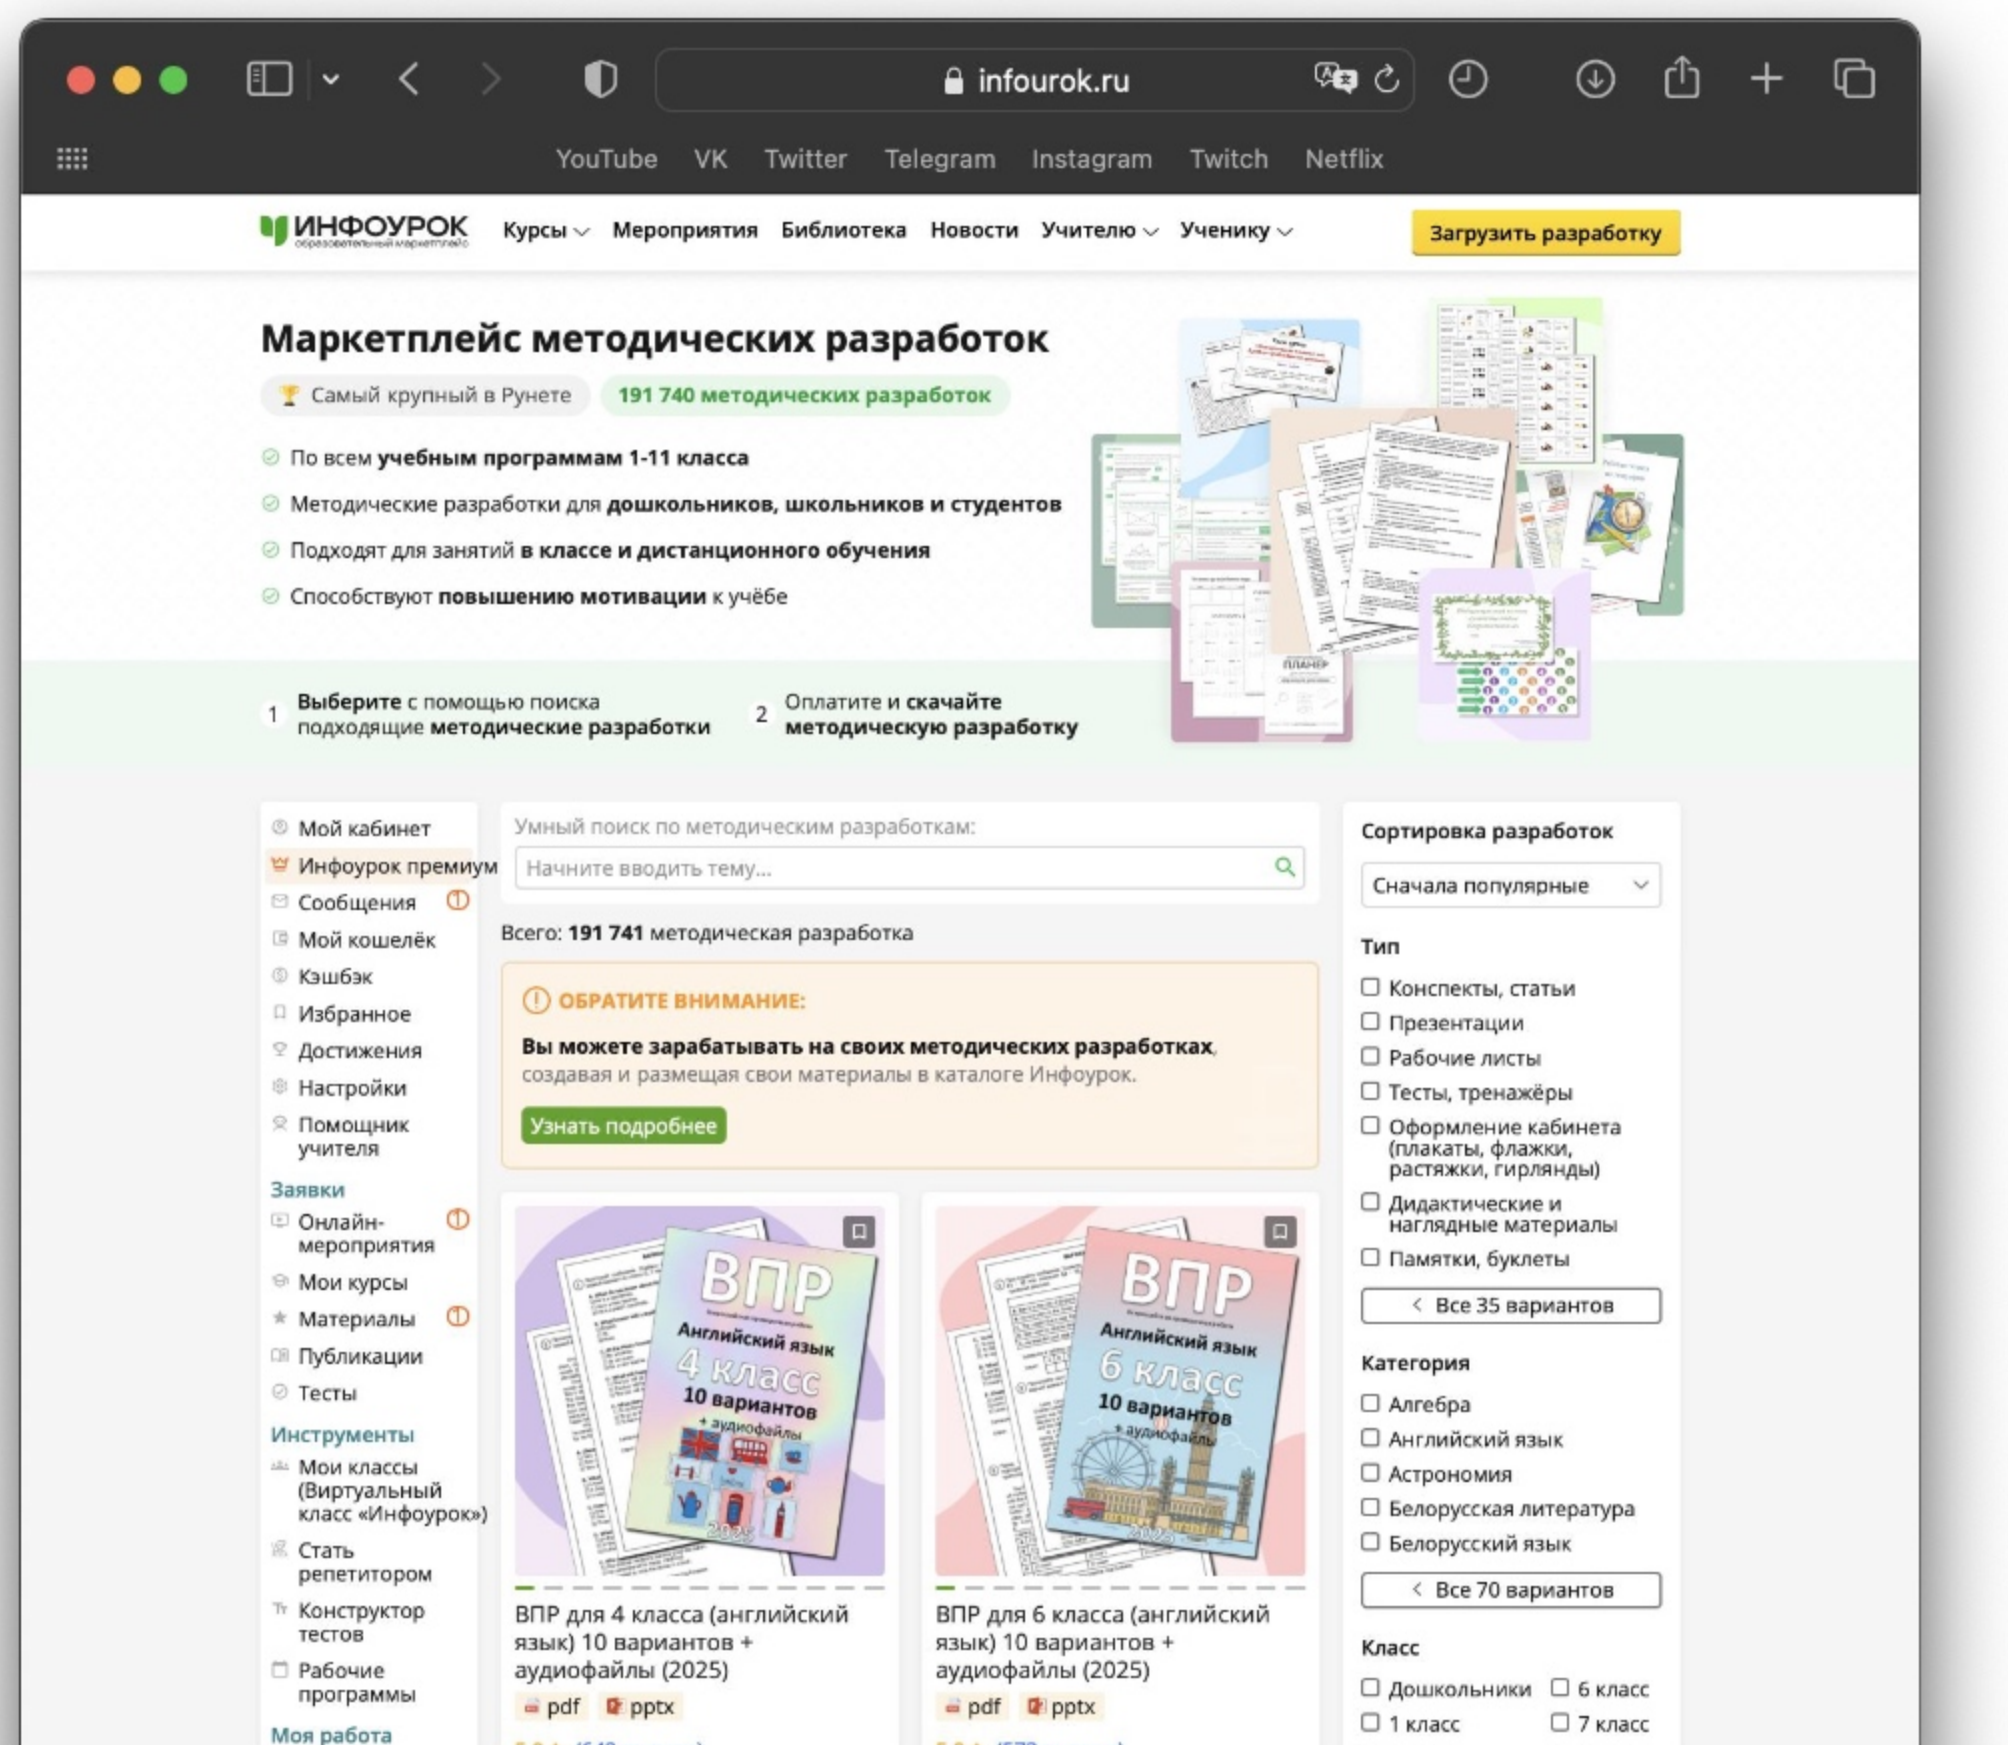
infourok.ru

YouTube VK Twitter Telegram Instagram Twitch Netflix

ИНФОУРОК образовательный маркетплейс

Курсы Мероприятия Библиотека Новости Учителю Ученику

Загрузить разработку

Маркетплейс методических разработок

Самый крупный в Рунете 191 740 методических разработок

По всем учебным программам 1-11 класса

Методические разработки для дошкольников, школьников и студентов

Подходят для занятий в классе и дистанционного обучения

Способствуют повышению мотивации к учёбе

1 Выберите с помощью поиска подходящие методические разработки

2 Оплатите и скачайте методическую разработку

Мой кабинет
Инфоурок премиум
Сообщения
Мой кошелёк
Кэшбэк
Избранное
Достижения
Настройки
Помощник учителя
Заявки
Онлайн-мероприятия
Мои курсы
Материалы
Публикации
Тесты
Инструменты
Мои классы (Виртуальный класс «Инфоурок»)
Стать репетитором
Конструктор тестов
Рабочие программы
Моя работа

Умный поиск по методическим разработкам:

Начните вводить тему...

Всего: 191 741 методическая разработка

ОБРАТИТЕ ВНИМАНИЕ:

Вы можете зарабатывать на своих методических разработках, создавая и размещая свои материалы в каталоге Инфоурок.

Узнать подробнее

ВПР Английский язык 4 класс 10 вариантов + аудиофайлы 2025

ВПР для 4 класса (английский язык) 10 вариантов + аудиофайлы (2025)

pdf pptx

ВПР Английский язык 6 класс 10 вариантов + аудиофайлы 2025

ВПР для 6 класса (английский язык) 10 вариантов + аудиофайлы (2025)

pdf pptx

Сортировка разработок

Сначала популярные

Тип

Конспекты, статьи
Презентации
Рабочие листы
Тесты, тренажёры
Оформление кабинета (плакаты, флажки, растяжки, гирлянды)
Дидактические и наглядные материалы
Памятки, буклеты

Все 35 вариантов

Категория

Алгебра
Английский язык
Астрономия
Белорусская литература
Белорусский язык

Все 70 вариантов

Класс

Дошкольники
6 класс
1 класс
7 класс